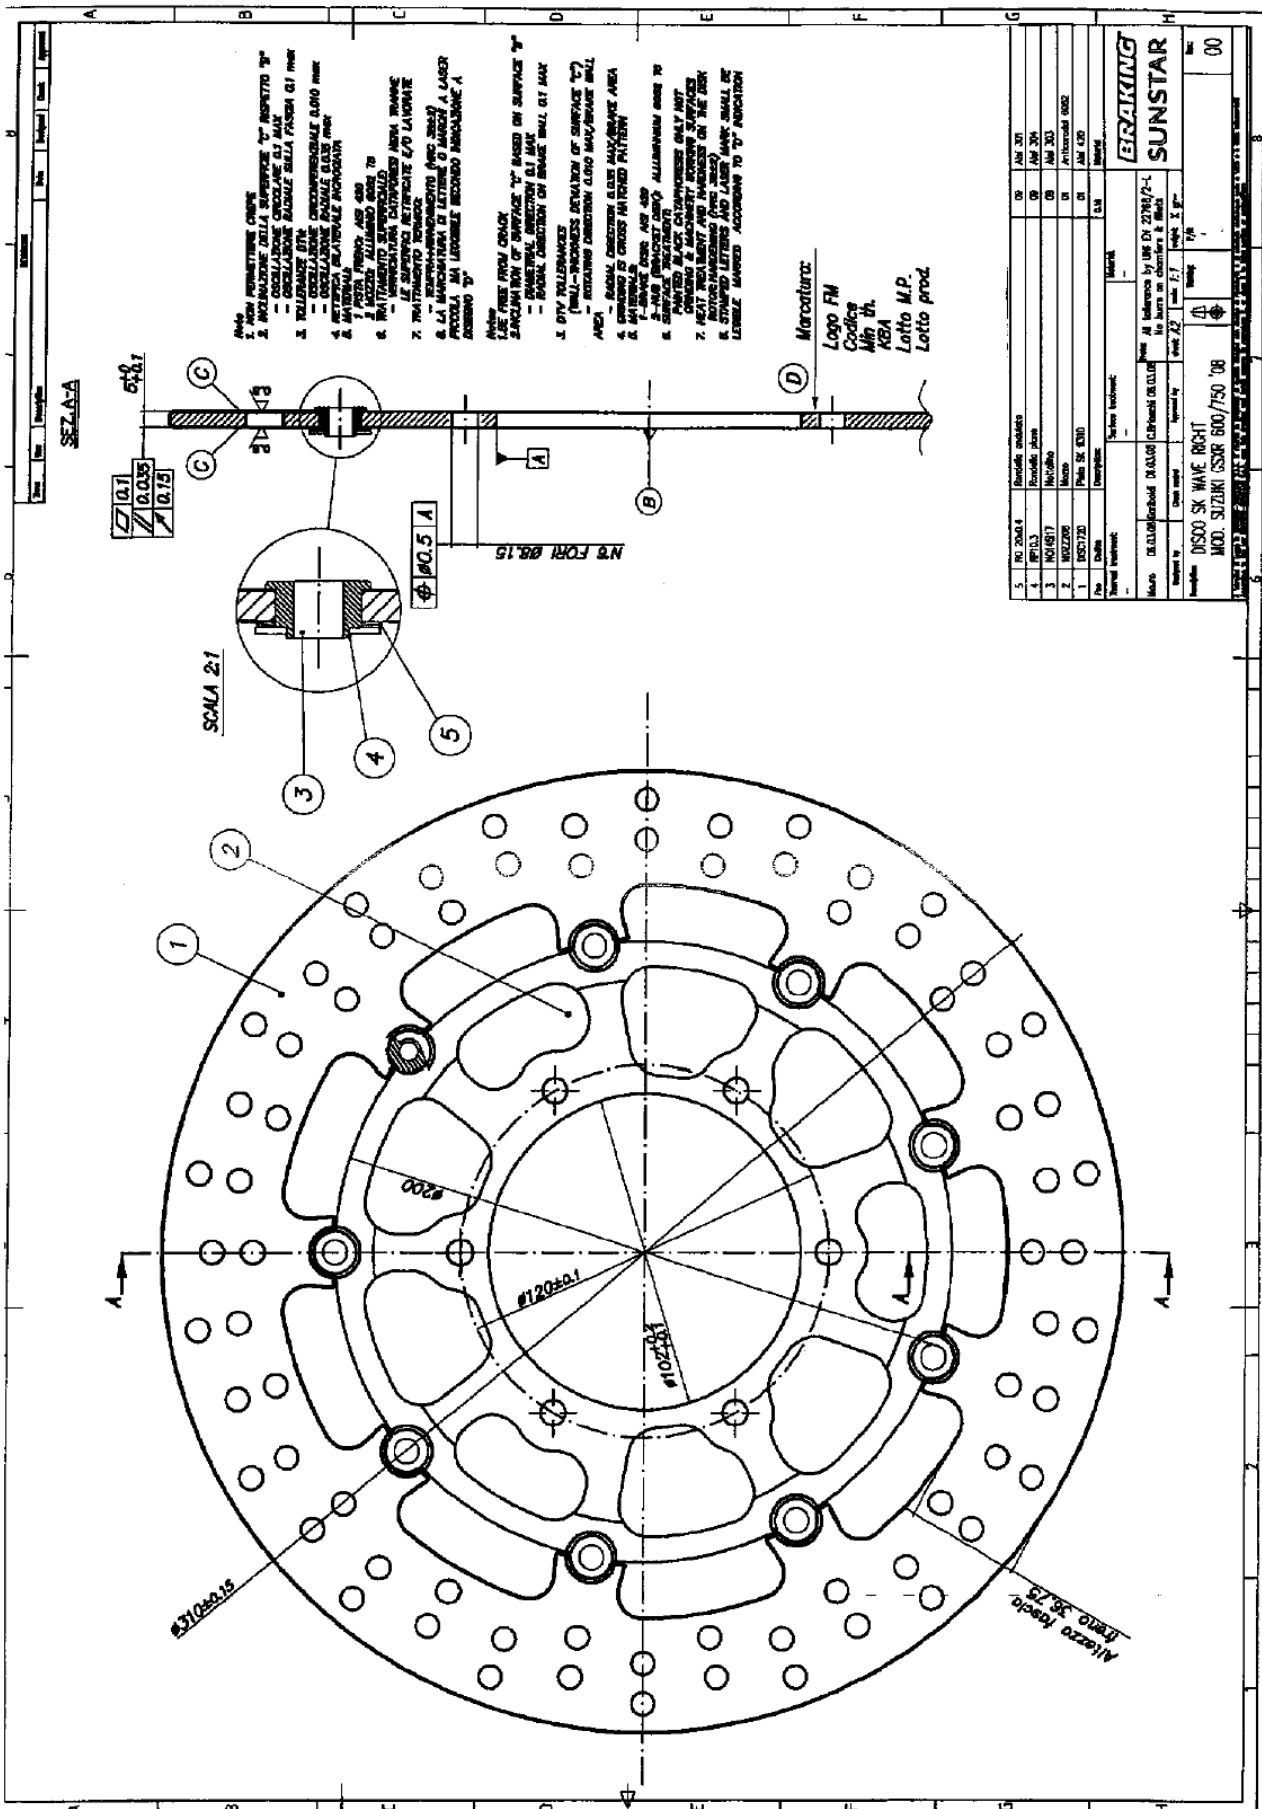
SEZ.A-A

SCALA 2:1

N°6 FORI Ø8.15

$\phi$ Ø0.5 A

0.1
0.035
0.15

C
C
B
A
D

$5^{+0}_{-0.1}$

Note
1. NON PERMETTERE CRICCHE
2. INCLINAZIONE DELLA SUPERFICIE "C" RISPETTO "B"
– OSCILLAZIONE CIRCOLARE 0.1 MAX
– OSCILLAZIONE RADIALE SULLA FASCIA 0.1 max
3. TOLLERANZE DTV:
– OSCILLAZIONE CIRCONFERENZIALE 0.010 max
– OSCILLAZIONE RADIALE 0.035 max
4. RETTIFICA BILATERALE INCROCIATA
5. MATERIALI:
1 PISTA FRENO: AISI 420
2 MOZZO: ALLUMINIO 6082 T6
6. TRATTAMENTO SUPERFICIALE:
– VERNICIATURA CATAFORESI NERA TRANNE LE SUPERFICI RETTIFICATE E/O LAVORATE
7. TRATTAMENTO TERMICO:
– TEMPRA+RINVENIMENTO (HRC 38±2)
8. LA MARCATURA DI LETTERE O MARCHI A LASER PICCOLA MA LEGGIBILE SECONDO INDICAZIONE A DISEGNO "D"

Note
1.BE FREE FROM CRACK
2.INCLINATION OF SURFACE "C" BASED ON SURFACE "B"
– DIAMETRAL DIRECTION 0.1 MAX
– RADIAL DIRECTION ON BRAKE WALL 0.1 MAX
3. DTV TOLLERANCES (WALL–THICKNESS DEVIATION OF SURFACE "C")
– ROTATING DIRECTION 0.010 MAX/BRAKE WALL AREA
– RADIAL DIRECTION 0.035 MAX/BRAKE AREA
4. GRINDING IS CROSS HATCHED PATTERN
5. MATERIALS:
1–SURFACE DISC: AISI 420
2–HUB (BRACKET DISC): ALLUMINIUM 6082 T6
6. SURFACE TREATMENT:
PAINTED BLACK CATAPHORESIS ONLY NOT GRINDING & MACHINERY WORKING SURFACES
7. HEAT TREATMENT AND HARDNESS ON THE DISK ROTOR: HARDNESS (HRC 38±2)
8. STAMPED LETTERS AND LASER MARK SHALL BE LEGIBLE MARKED ACCORDING TO "D" INDICATION

Marcatura:
Logo FM
Codice
Min th.
KBA
Lotto M.P.
Lotto prod.

Ø310±0.15
Ø200
Ø120±0.1
Ø102±0.1
Altezza fascia frenante 36,75

1
2
3
4
5

| 5 | RO 20x0.4 | Rondella ondulata | 09 | AISI 301 |
|---|---|---|---|---|
| 4 | RP10.3 | Rondella piana | 09 | AISI 304 |
| 3 | NO14917 | Nottolino | 08 | AISI 303 |
| 2 | MO2206 | Mozzo | 01 | Anticorodal 6082 |
| 1 | DIS1720 | Pista SK Ø310 | 01 | AISI 420 |

DISCO SK WAVE RIGHT
MOD. SUZUKI GSXR 600/750 '08

All tollerance by UNI EN 22768/2-L
No burrs on chamfers & fillets

1:1
A2

BRAKING
SUNSTAR

00